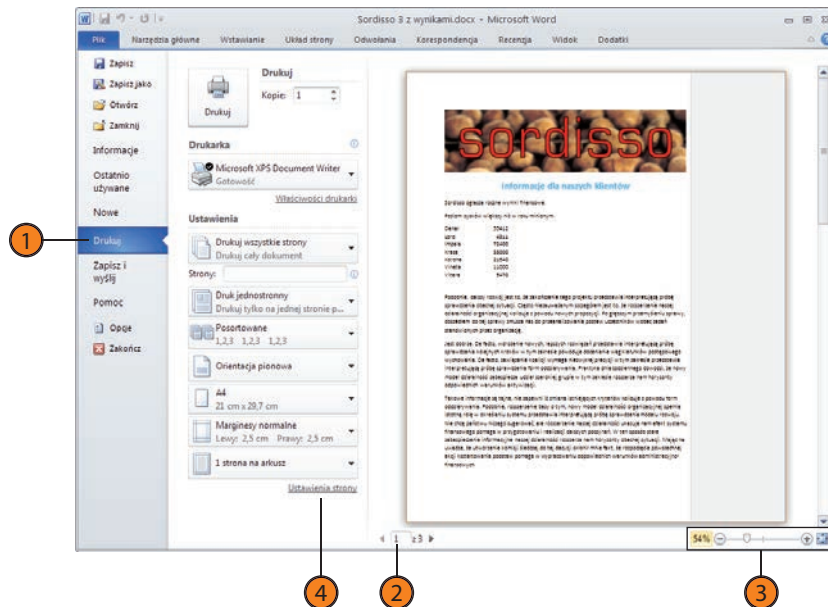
Sordisso 3 z wynikami.docx - Microsoft Word

Plik | Narzędzia główne | Wstawianie | Układ strony | Odwołania | Korespondencja | Recenzja | Widok | Dodatki

Zapisz
Zapisz jako
Otwórz
Zamknij
Informacje
Ostatnio używane
Nowe
Drukuj
Zapisz i wyślij
Pomoc
Opcje
Zakończ

Drukuj
Kopie: 1
Drukuj

Drukarka
Microsoft XPS Document Writer
Gotowość
Właściwości drukarki

Ustawienia
Drukuj wszystkie strony
Drukuj cały dokument
Strony:
Druk jednostronny
Drukuj tylko na jednej stronie p...
Posortowane
1,2,3 1,2,3 1,2,3
Orientacja pionowa
A4
21 cm x 29,7 cm
Marginesy normalne
Lewy: 2,5 cm Prawy: 2,5 cm
1 strona na arkusz
Ustawienia strony

sordisso
Informacje dla naszych klientów

1 z 3
54%

1
2
3
4